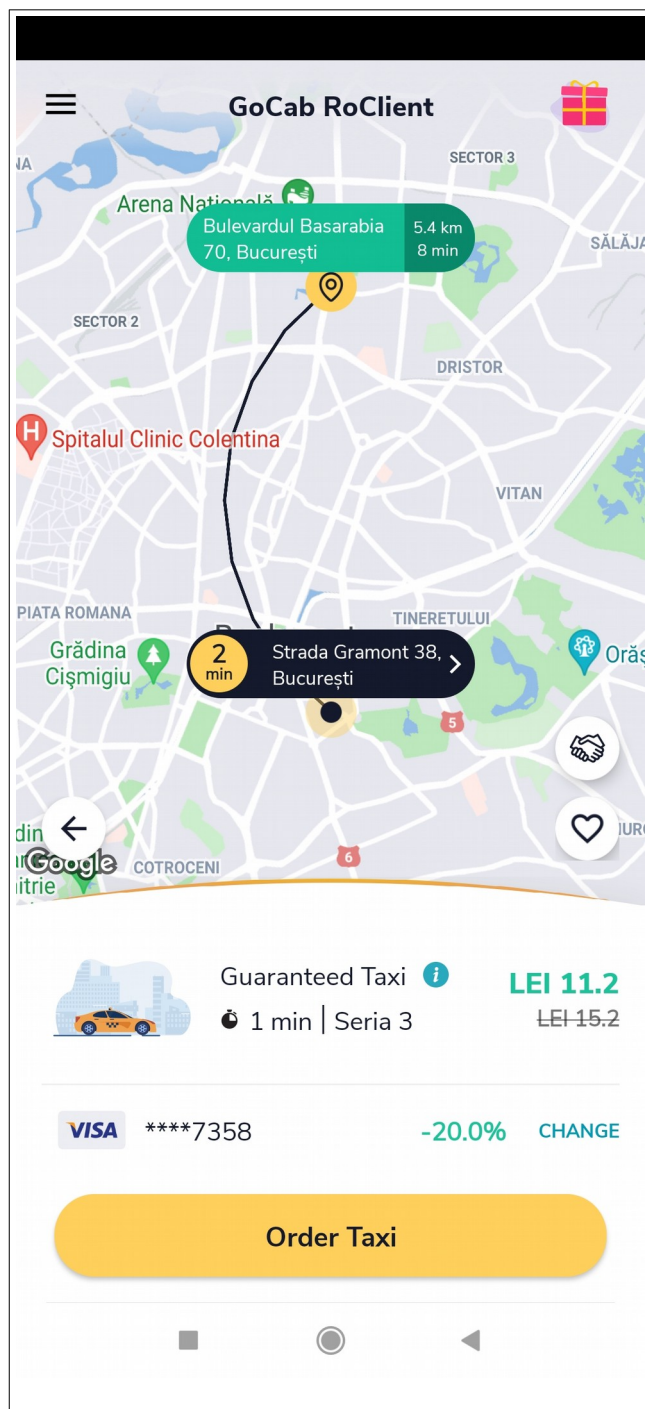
GoCab RoClient

NA

SECTOR 3

Arena Națională

Bulevardul Basarabia 70, București

5.4 km
8 min

SĂLAJ

SECTOR 2

DRISTOR

Spitalul Clinic Colentina

VITAN

PIATA ROMANA

TINERETULUI

Grădina Cişmigiu

2 min

Strada Gramont 38, București

Orăș

5

din

Google

itrie

COTROCENI

6

IURO

Guaranteed Taxi

1 min | Seria 3

LEI 11.2

LEI 15.2

VISA

****7358

-20.0%

CHANGE

Order Taxi